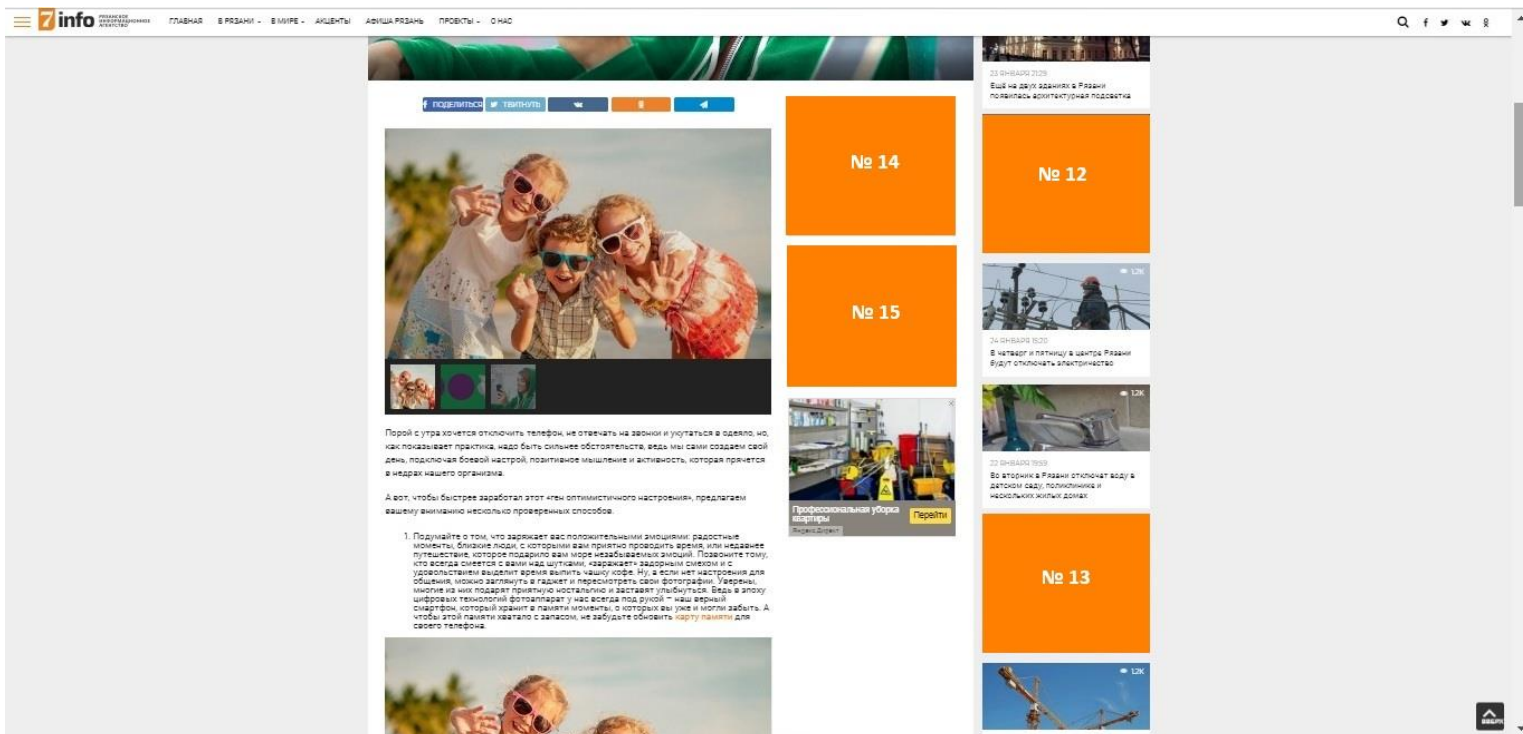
7info РЯЗАНСКОЕ ИНФОРМАЦИОННОЕ АГЕНТСТВО ГЛАВНАЯ В РЯЗАНИ ⌄ В МИРЕ ⌄ АКЦЕНТЫ АФИША РЯЗАНЬ ПРОЕКТЫ ⌄ О НАС

ПОДЕЛИТЬСЯ ТВИТНУТЬ

№ 14

№ 15

Профессиональная уборка квартиры Перейти
Яндекс.Директ

23 ЯНВАРЯ 21:29
Ещё на двух зданиях в Рязани появилась архитектурная подсветка

№ 12

1.2K
24 ЯНВАРЯ 15:20
В четверг и пятницу в центре Рязани будут отключать электричество

1.2K
22 ЯНВАРЯ 19:59
Во вторник в Рязани отключат воду в детском саду, поликлинике и нескольких жилых домах

№ 13

1.2K

Порой с утра хочется отключить телефон, не отвечать на звонки и укутаться в одеяло, но, как показывает практика, надо быть сильнее обстоятельств, ведь мы сами создаем свой день, подключая боевой настрой, позитивное мышление и активность, которая прячется в недрах нашего организма.

А вот, чтобы быстрее заработал этот «ген оптимистичного настроения», предлагаем вашему вниманию несколько проверенных способов.

1. Подумайте о том, что заряжает вас положительными эмоциями: радостные моменты, близкие люди, с которыми вам приятно проводить время, или недавнее путешествие, которое подарило вам море незабываемых эмоций. Позвоните тому, кто всегда смеется с вами над шутками, «заражает» задорным смехом и с удовольствием выделит время выпить чашку кофе. Ну, а если нет настроения для общения, можно заглянуть в гаджет и пересмотреть свои фотографии. Уверены, многие из них подарят приятную ностальгию и заставят улыбнуться. Ведь в эпоху цифровых технологий фотоаппарат у нас всегда под рукой – наш верный смартфон, который хранит в памяти моменты, о которых вы уже и могли забыть. А чтобы этой памяти хватало с запасом, не забудьте обновить карту памяти для своего телефона.

ВВЕРХ